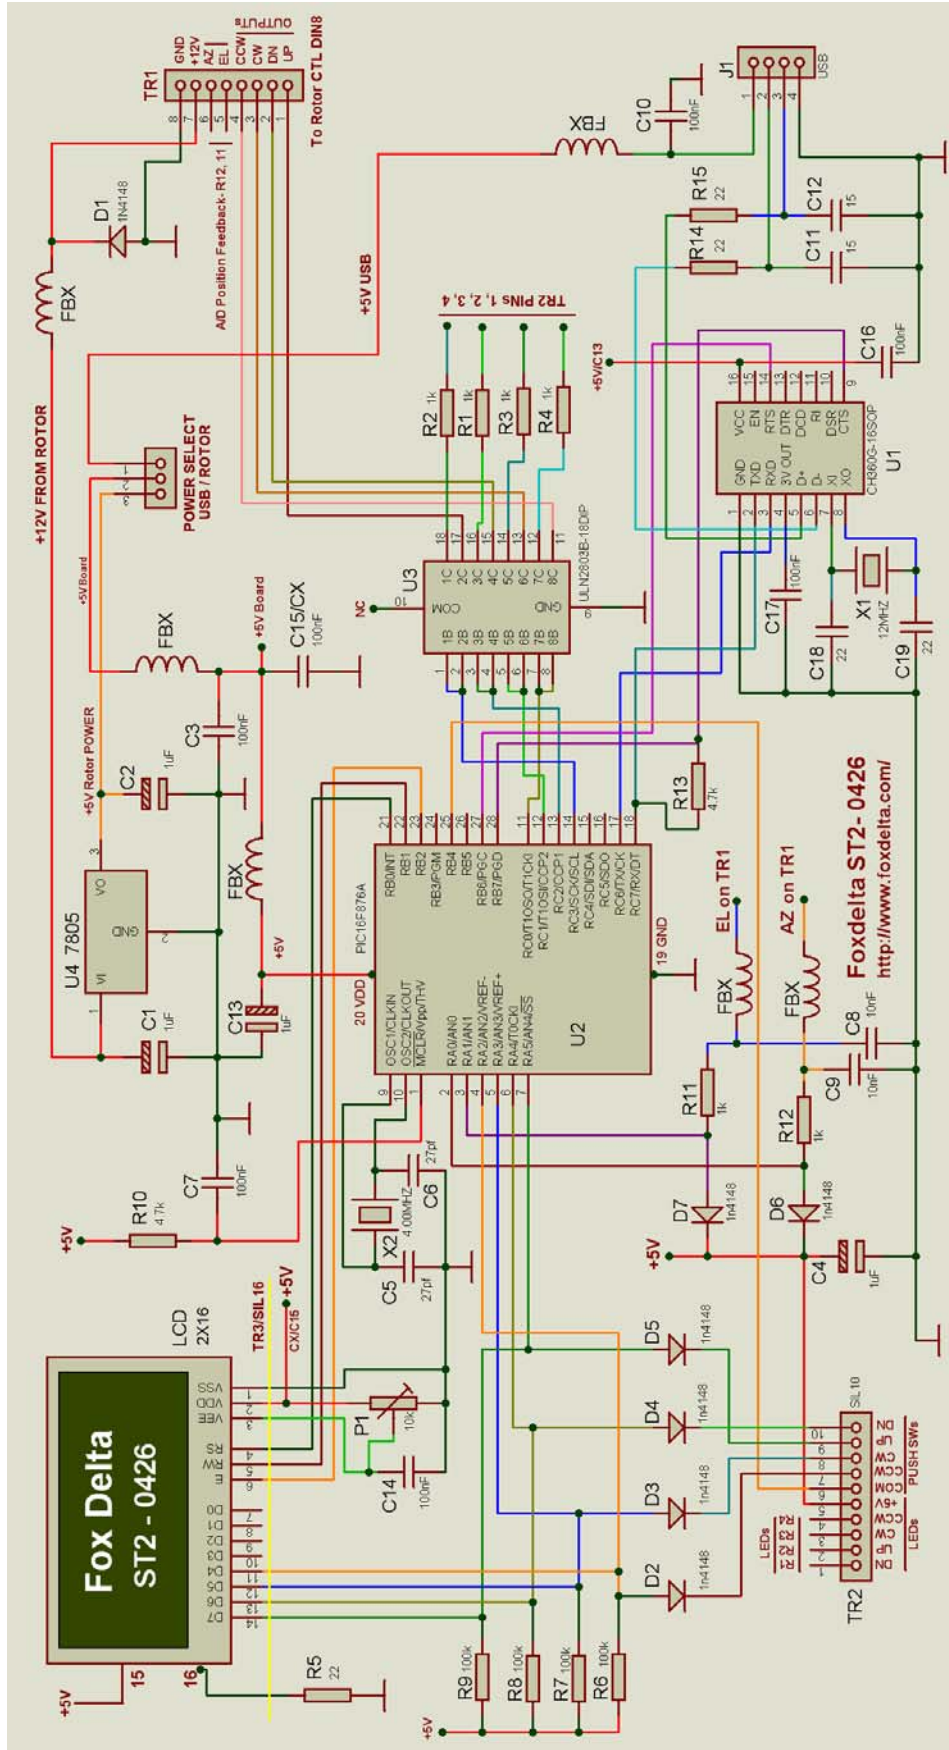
TR1
GND
+12V
AZ
EL
CCW
CW
DN
UP
OUTPUTS
8 7 6 5 4 3 2 1
To Rotor CTL DIN8
J1
USB
1 2 3 4
C10
100nF
FBX
D1
1N4148
A/D Position Feedback- R12, 11
+5V USB
R15
22
C12
15
R14
22
C11
15
FBX
+12V FROM ROTOR
TR2 PINS 1, 2, 3, 4
R2 1k
R1 1k
R3 1k
R4 1k
+5V/C13
C16
100nF
POWER SELECT
USB / ROTOR
U3
ULN2803B-18DIP
COM
GND
NC
1C 2C 3C 4C 5C 6C 7C 8C
1B 2B 3B 4B 5B 6B 7B 8B
U1
CH340G-16SOP
GND TXD RXD 3V OUT D+ D- XI XO
VCC EN RTS DTR DCD RI DSR CTS
+5V Board
FBX
+5V Board
C15/CX
100nF
C17
100nF
X1
12MHZ
C18
22
C19
22
+5V Rotor POWER
C3
100nF
C2
1uF
R13
4.7k
U4 7805
VI GND VO
FBX
+5V
PIC16F876A
RB0/INT RB1 RB2 RB3/PGM RB4 RB5 RB6/PGC RB7/PGD
RC0/T1OSO/T1CKI RC1/T1OSI/CCP2 RC2/CCP1 RC3/SCK/SCL RC4/SDI/SDA RC5/SDO RC6/TX/CK RC7/RX/DT
OSC1/CLKIN OSC2/CLKOUT MCLR/Vpp/THV
RA0/AN0 RA1/AN1 RA2/AN2/VREF- RA3/AN3/VREF+ RA4/T0CKI RA5/AN4/SS
20 VDD
19 GND
U2
EL on TR1
AZ on TR1
C1
1uF
C13
1uF
FBX
FBX
C8
10nF
C9
10nF
Foxdelta ST2- 0426
http://www.foxdelta.com/
R11
1k
R12
1k
R10
4.7k
+5V
C7
100nF
C6
27pf
X2
4.00MHZ
C5
27pf
D7
1n4148
D6
1n4148
+5V
C4
1uF
LCD
2X16
TR3/SIL16
CX/C15
+5V
Fox Delta
ST2 - 0426
VSS VDD VEE RS RW E D0 D1 D2 D3 D4 D5 D6 D7
P1
10k
C14
100nF
D5
1n4148
D4
1n4148
D3
1n4148
D2
1n4148
SIL 10
PUSH SWs
LEDs
TR2
15
16
+5V
R5
22
R9 100k
R8 100k
R7 100k
R6 100k
+5V